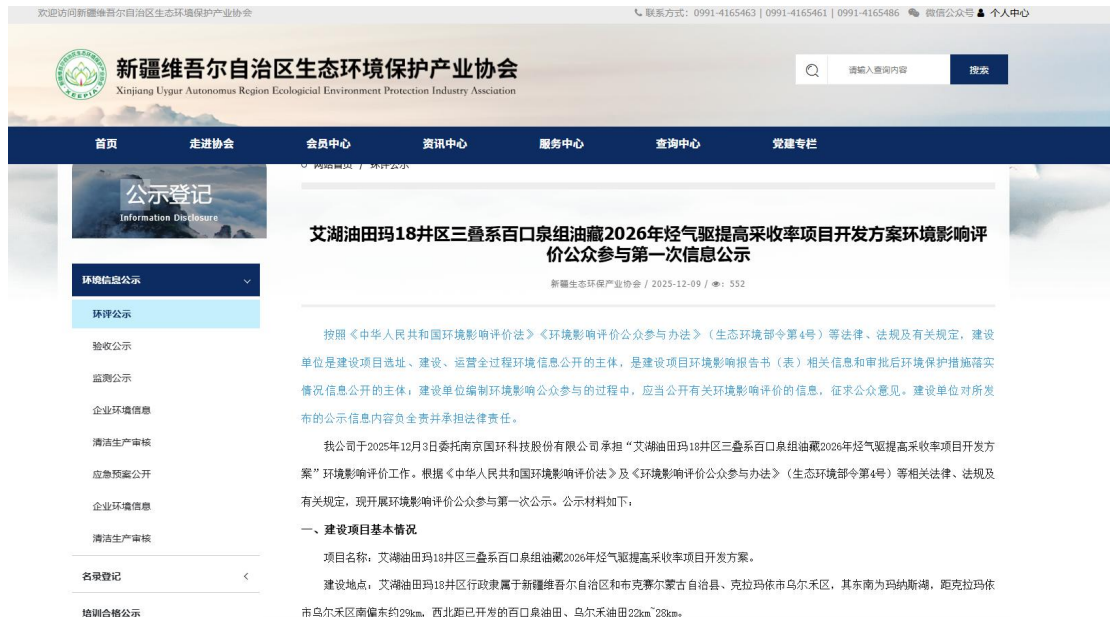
欢迎访问新疆维吾尔自治区生态环境保护产业协会

联系方式：0991-4165463 | 0991-4165461 | 0991-4165486 微信公众号 个人中心

新疆维吾尔自治区生态环境保护产业协会
Xinjiang Uygur Autonomus Region Ecologicial Environment Protection Industry Association

请输入查询内容
搜索

首页 走进协会 会员中心 资讯中心 服务中心 查询中心 党建专栏

网站首页 / 环评公示

公示登记
Information Disclosure

环境信息公示
环评公示
验收公示
监测公示
企业环境信息
清洁生产审核
应急预案公开
企业环境信息
清洁生产审核
名录登记
培训合格公示

艾湖油田玛18井区三叠系百口泉组油藏2026年烃气驱提高采收率项目开发方案环境影响评价公众参与第一次信息公示

新疆生态环保产业协会 / 2025-12-09 / ◉: 552

按照《中华人民共和国环境影响评价法》《环境影响评价公众参与办法》（生态环境部令第4号）等法律、法规及有关规定，建设单位是建设项目选址、建设、运营全过程环境信息公开的主体，是建设项目环境影响报告书（表）相关信息和审批后环境保护措施落实情况信息公开的主体；建设单位编制环境影响公众参与的过程中，应当公开有关环境影响评价的信息，征求公众意见。建设单位对所发布的公示信息内容负全责并承担法律责任。

我公司于2025年12月3日委托南京国环科技股份有限公司承担“艾湖油田玛18井区三叠系百口泉组油藏2026年烃气驱提高采收率项目开发方案”环境影响评价工作。根据《中华人民共和国环境影响评价法》及《环境影响评价公众参与办法》（生态环境部令第4号）等相关法律、法规及有关规定，现开展环境影响评价公众参与第一次公示。公示材料如下：

一、建设项目基本情况

项目名称：艾湖油田玛18井区三叠系百口泉组油藏2026年烃气驱提高采收率项目开发方案。

建设地点：艾湖油田玛18井区行政隶属于新疆维吾尔自治区和布克赛尔蒙古自治县、克拉玛依市乌尔禾区，其东南为玛纳斯湖，距克拉玛依市乌尔禾区南偏东约29km，西北距已开发的百口泉油田、乌尔禾油田22km~28km。